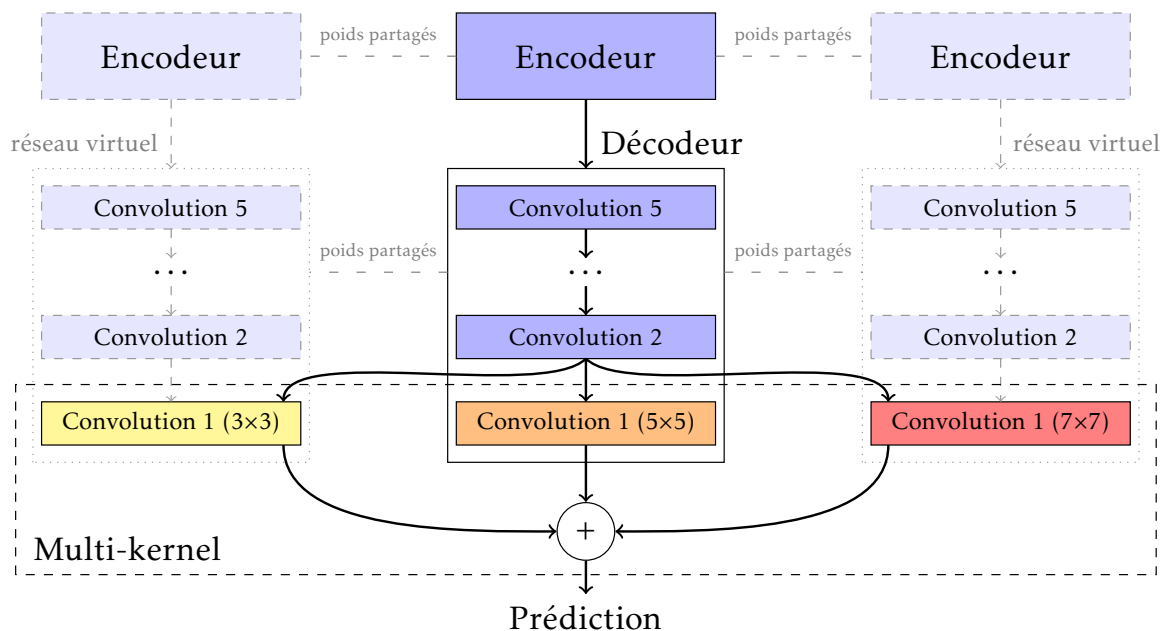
Encodeur

poids partagés

Encodeur

poids partagés

Encodeur

réseau virtuel

Décodeur

réseau virtuel

Convolution 5

Convolution 5

Convolution 5

poids partagés

poids partagés

. . .

. . .

. . .

Convolution 2

Convolution 2

Convolution 2

Convolution 1 (3×3)

Convolution 1 (5×5)

Convolution 1 (7×7)

+

Multi-kernel

Prédiction